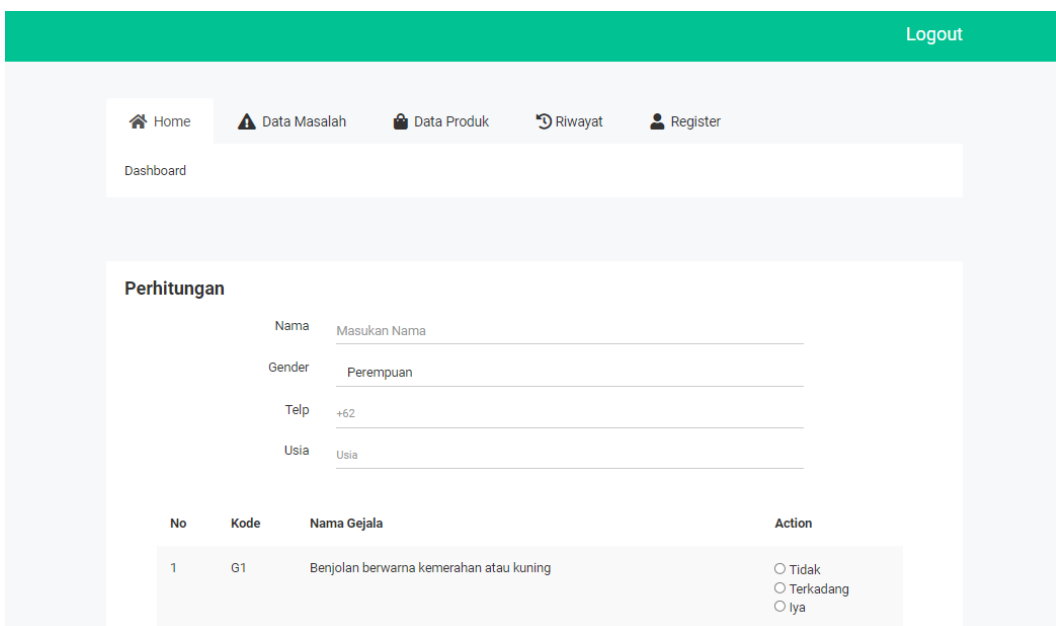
Logout

Home Data Masalah Data Produk Riwayat Register

Dashboard

Perhitungan

Nama Masukan Nama

Gender Perempuan

Telp +62

Usia Usia

| No | Kode | Nama Gejala | Action |
|---|---|---|---|
| 1 | G1 | Benjolan berwarna kemerahan atau kuning | ○ Tidak ○ Terkadang ○ Iya |